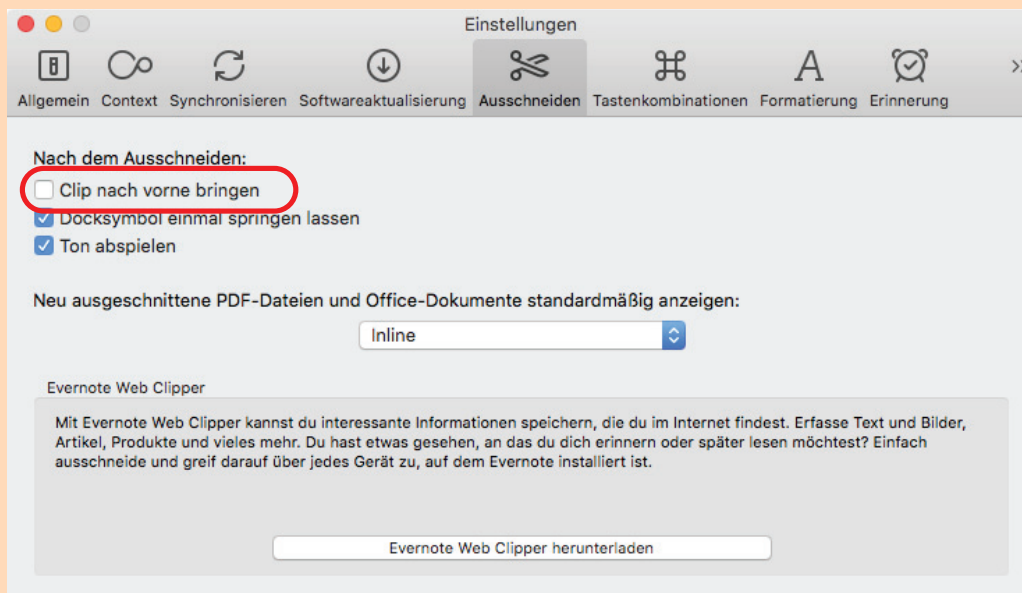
Einstellungen

Allgemein Context Synchronisieren Softwareaktualisierung Ausschneiden Tastenkombinationen Formatierung Erinnerung

Nach dem Ausschneiden:
Clip nach vorne bringen
Docksymbol einmal springen lassen
Ton abspielen

Neu ausgeschnittene PDF-Dateien und Office-Dokumente standardmäßig anzeigen:
Inline

Evernote Web Clipper

Mit Evernote Web Clipper kannst du interessante Informationen speichern, die du im Internet findest. Erfasse Text und Bilder, Artikel, Produkte und vieles mehr. Du hast etwas gesehen, an das du dich erinnern oder später lesen möchtest? Einfach ausschneide und greif darauf über jedes Gerät zu, auf dem Evernote installiert ist.

Evernote Web Clipper herunterladen